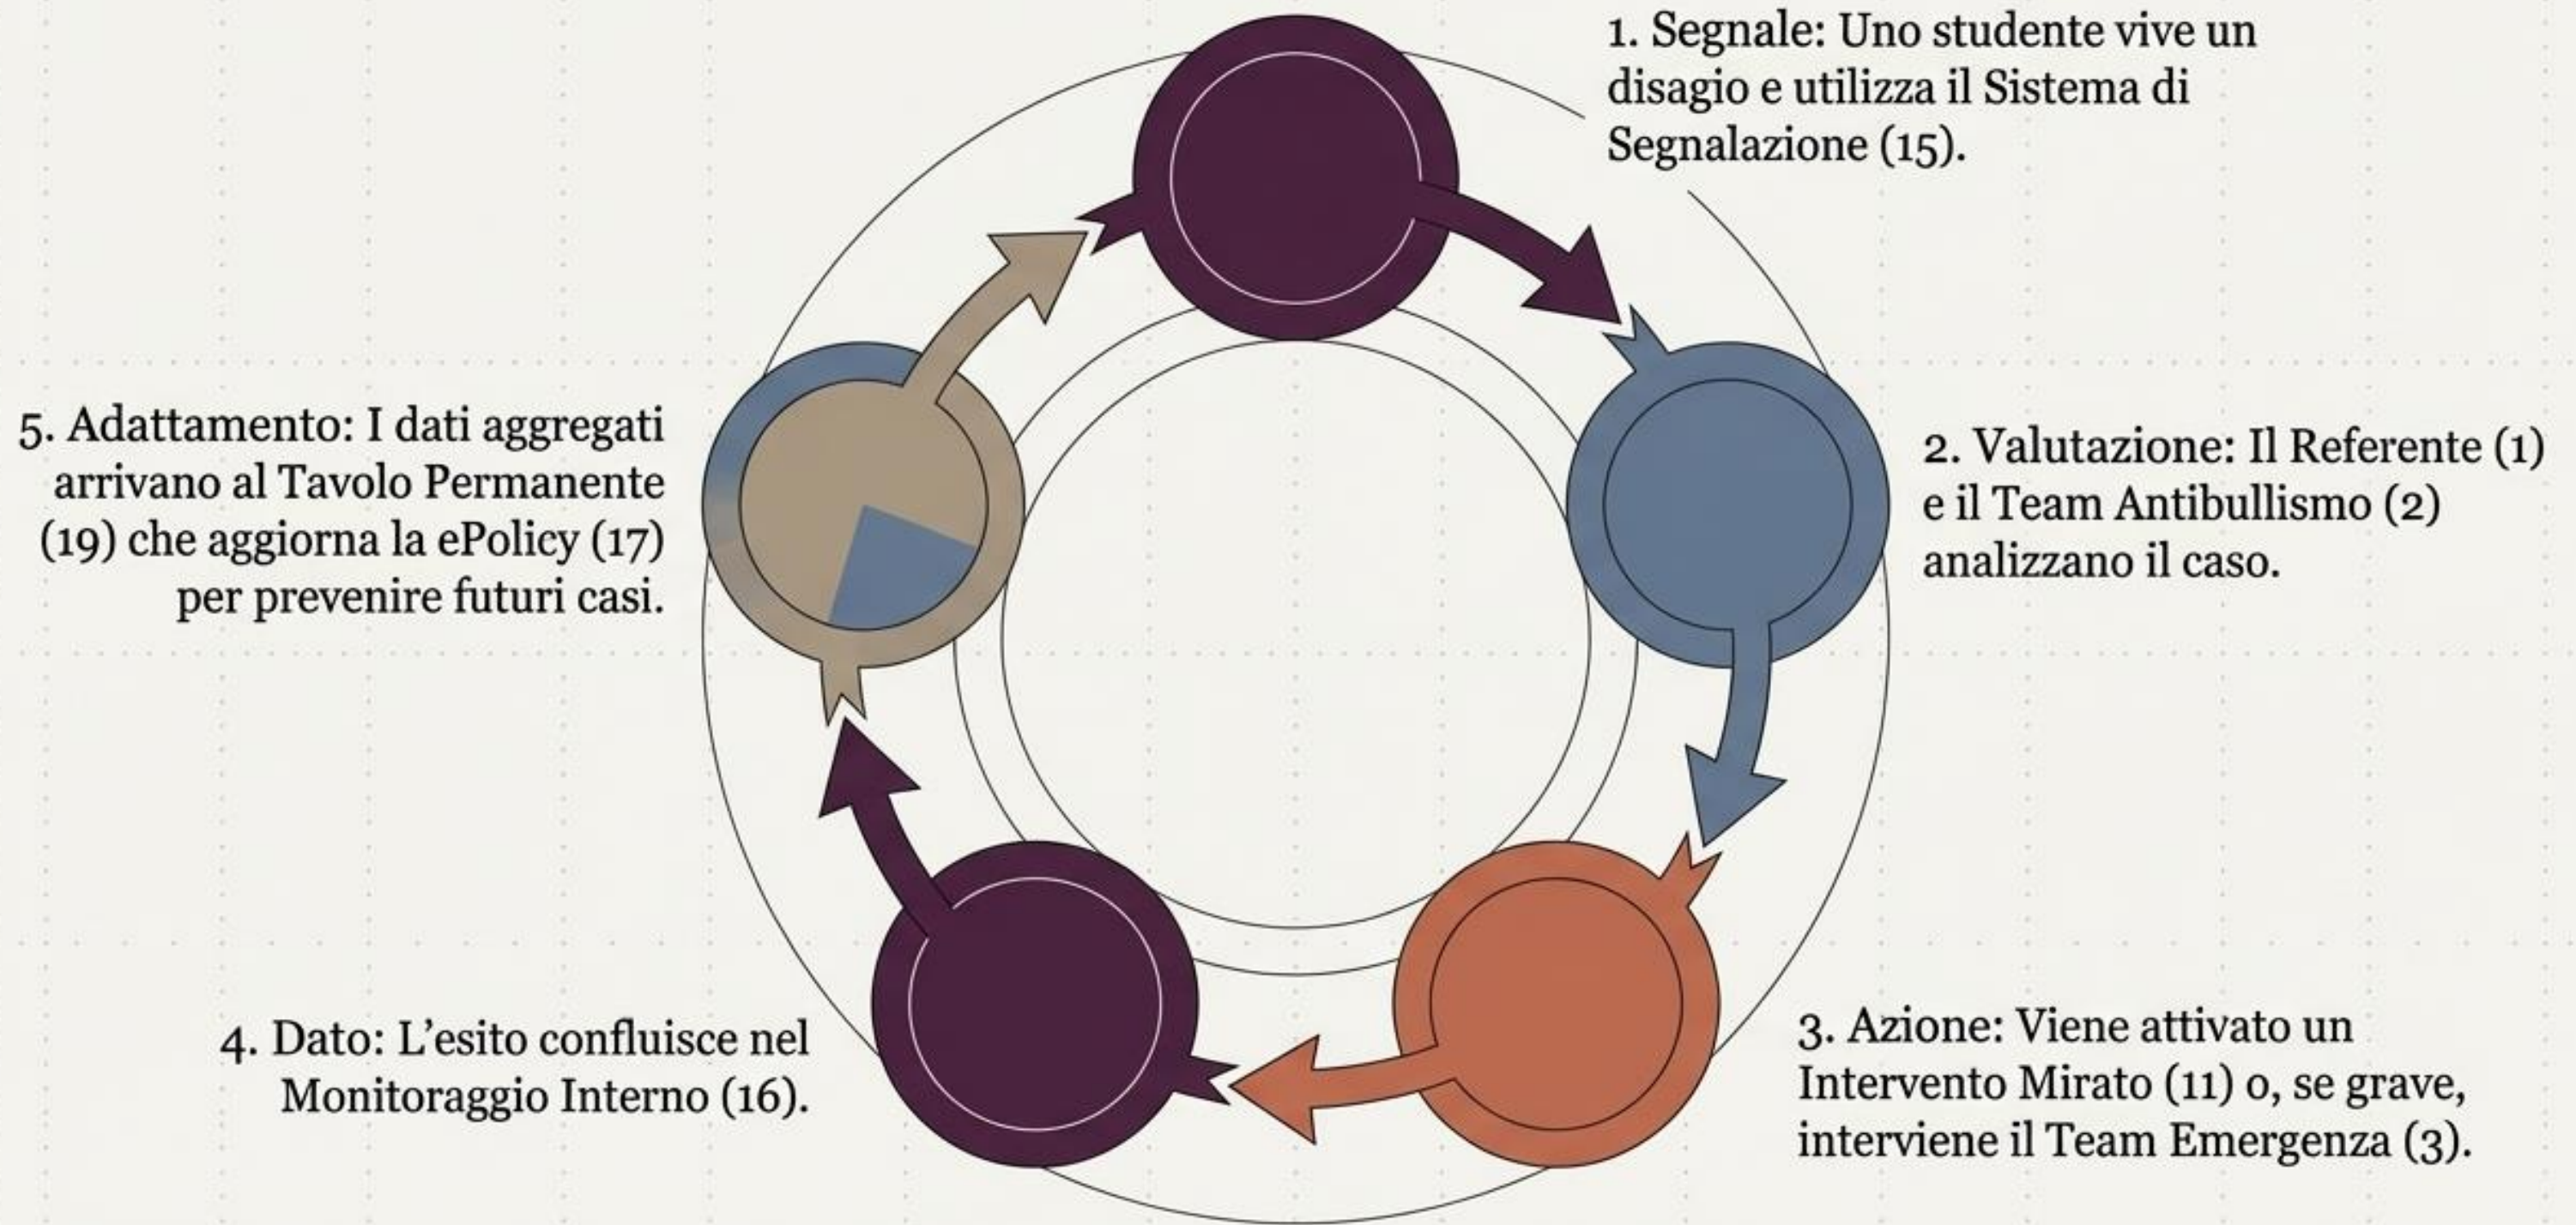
1. Segnale: Uno studente vive un disagio e utilizza il Sistema di Segnalazione (15).

2. Valutazione: Il Referente (1) e il Team Antibullismo (2) analizzano il caso.

3. Azione: Viene attivato un Intervento Mirato (11) o, se grave, interviene il Team Emergenza (3).

4. Dato: L’esito confluisce nel Monitoraggio Interno (16).

5. Adattamento: I dati aggregati arrivano al Tavolo Permanente (19) che aggiorna la ePolicy (17) per prevenire futuri casi.